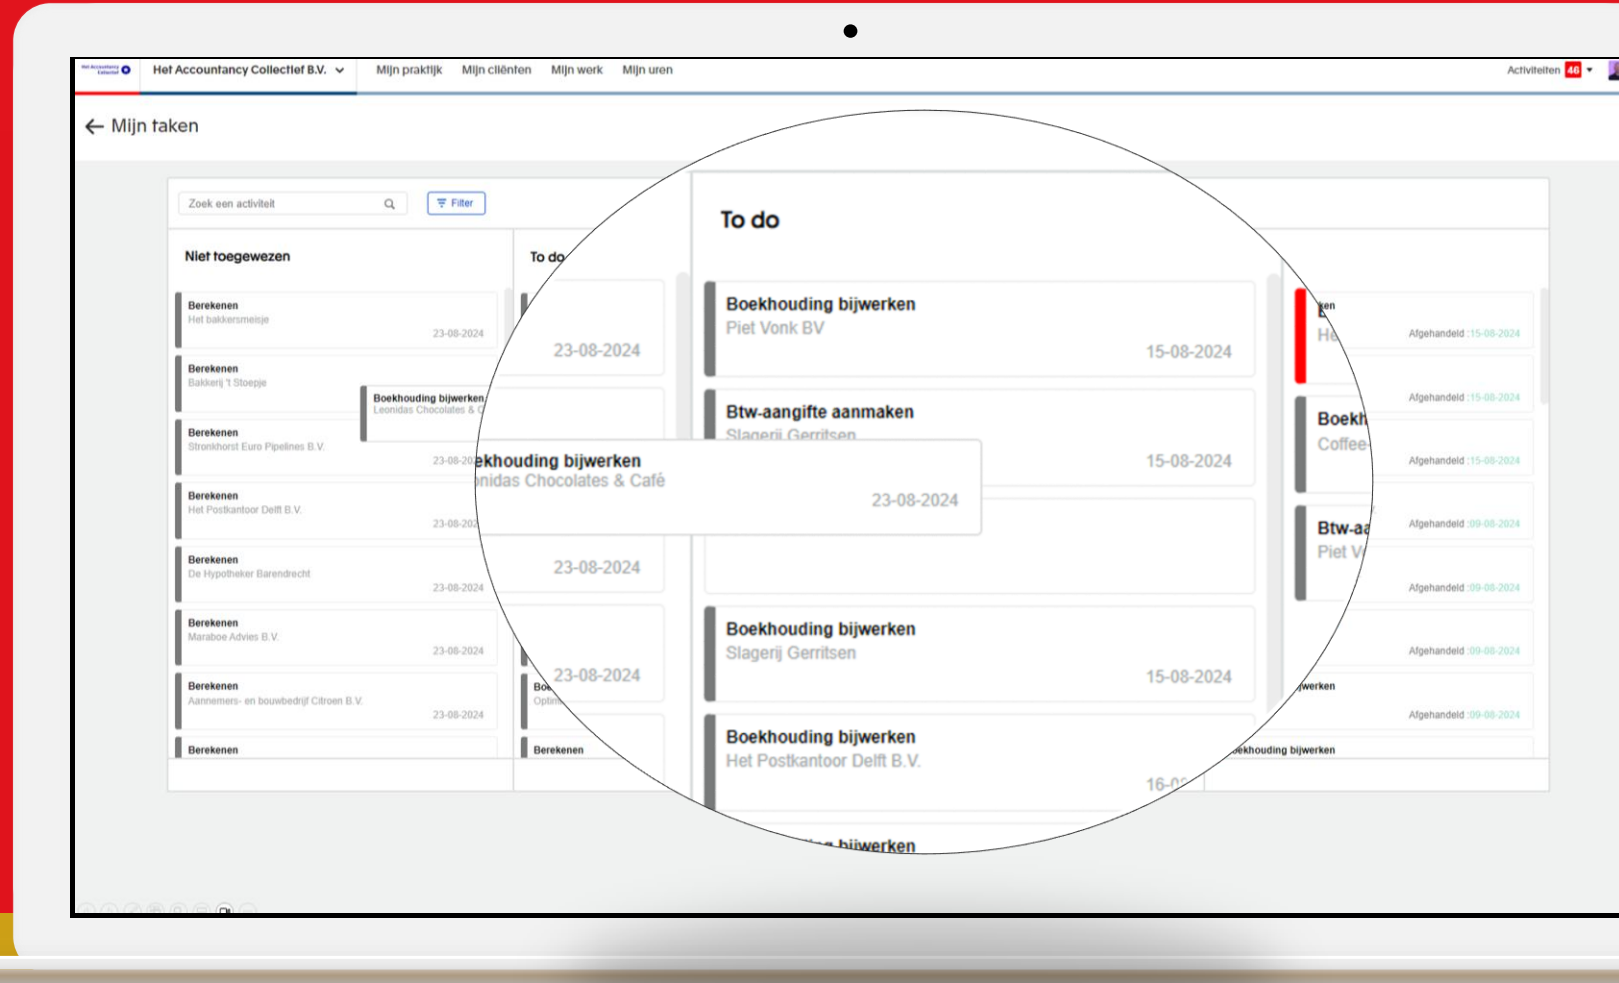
Het Accountancy Collectief B.V. Mijn praktijk Mijn cliënten Mijn werk Mijn uren Activiteiten 46

← Mijn taken

Zoek een activiteit
Filter

Niet toegewezen

Berekenen
Het bakkersmeisje
23-08-2024

Berekenen
Bakkerij 't Stoepje

Boekhouding bijwerken
Leonidas Chocolates & C

Berekenen
Stronkhorst Euro Pipelines B.V.
23-08-202

Berekenen
Het Postkantoor Delft B.V.
23-08-202

Berekenen
De Hypotheker Barendrecht
23-08-2024

Berekenen
Maraboe Advies B.V.
23-08-2024

Berekenen
Aannemers- en bouwbedrijf Citroen B.V.
23-08-2024

Berekenen

To do

23-08-2024

23-08-2024

23-08-2024

Boe
Optin

Berekenen

To do

Boekhouding bijwerken
Piet Vonk BV
15-08-2024

Btw-aangifte aanmaken
Slagerij Gerritsen
15-08-2024

ekhouding bijwerken
nidas Chocolates & Café
23-08-2024

Boekhouding bijwerken
Slagerij Gerritsen
15-08-2024

Boekhouding bijwerken
Het Postkantoor Delft B.V.
16-0

bijwerken

ken
He
Afgehandeld : 15-08-2024

Afgehandeld : 15-08-2024

Boekh
Coffee
Afgehandeld : 15-08-2024

Btw-aa
Piet V
Afgehandeld : 09-08-2024

Afgehandeld : 09-08-2024

Afgehandeld : 09-08-2024

jwerken
Afgehandeld : 09-08-2024

ekhouding bijwerken